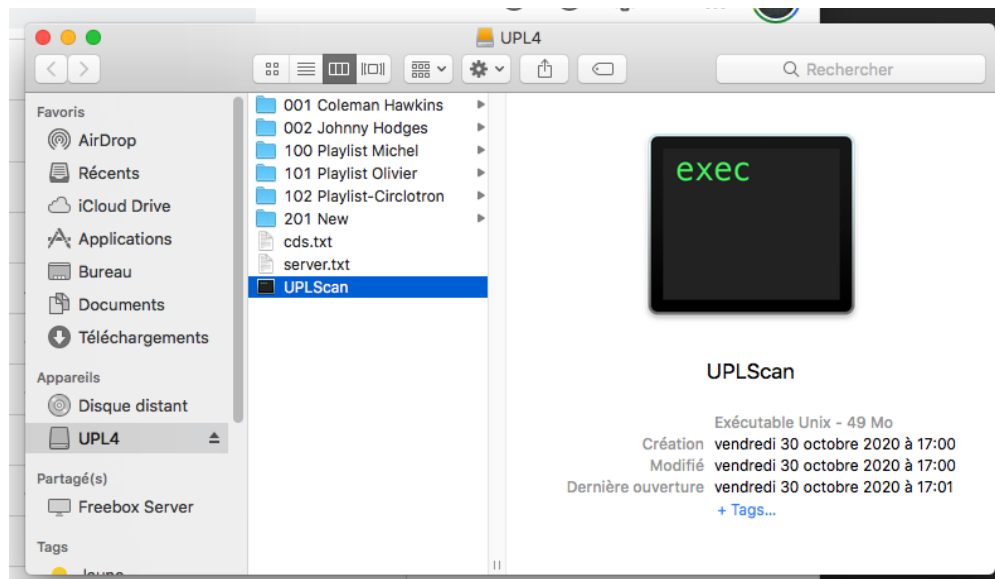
UPL4

Rechercher

Favoris
AirDrop
Récents
iCloud Drive
Applications
Bureau
Documents
Téléchargements
Appareils
Disque distant
UPL4
Partagé(s)
Freebox Server
Tags
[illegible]

001 Coleman Hawkins
002 Johnny Hodges
100 Playlist Michel
101 Playlist Olivier
102 Playlist-Circlotron
201 New
cds.txt
server.txt
UPLScan

exec

UPLScan

Exécutable Unix - 49 Mo
Création vendredi 30 octobre 2020 à 17:00
Modifié vendredi 30 octobre 2020 à 17:00
Dernière ouverture vendredi 30 octobre 2020 à 17:01
+ Tags...